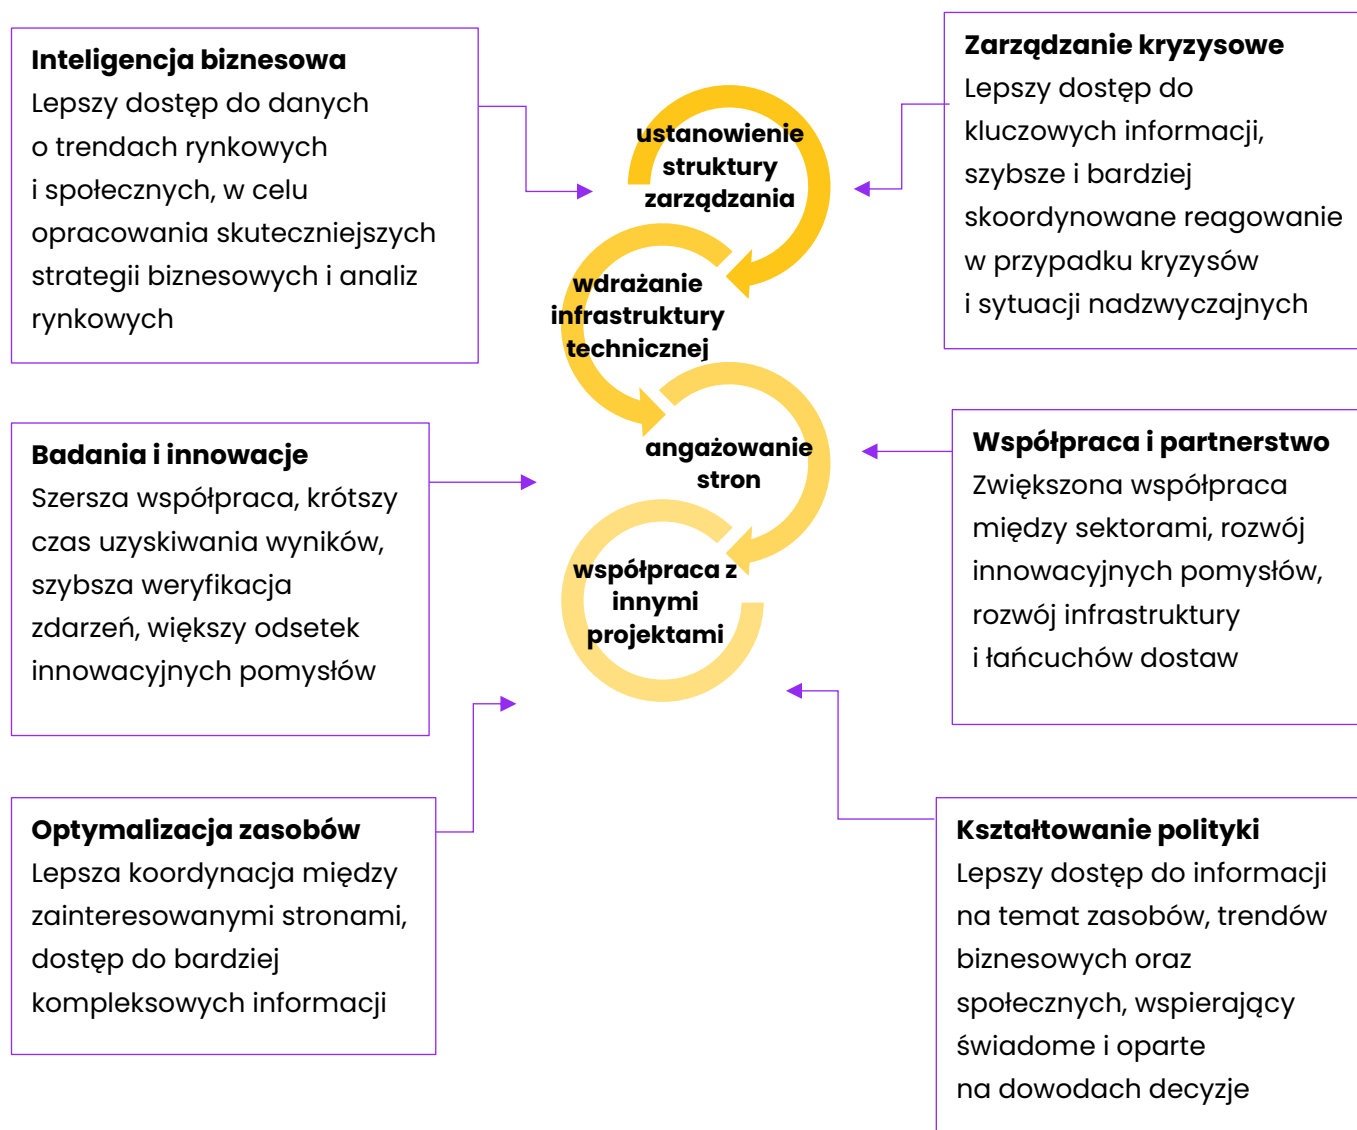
Inteligencja biznesowa
Lepszy dostęp do danych o trendach rynkowych i społecznych, w celu opracowania skuteczniejszych strategii biznesowych i analiz rynkowych

Zarządzanie kryzysowe
Lepszy dostęp do kluczowych informacji, szybsze i bardziej skoordynowane reagowanie w przypadku kryzysów i sytuacji nadzwyczajnych

ustanowienie struktury zarządzania

wdrażanie infrastruktury technicznej

angażowanie stron

współpraca z innymi projektami

Badania i innowacje
Szersza współpraca, krótszy czas uzyskiwania wyników, szybsza weryfikacja zdarzeń, większy odsetek innowacyjnych pomysłów

Współpraca i partnerstwo
Zwiększona współpraca między sektorami, rozwój innowacyjnych pomysłów, rozwój infrastruktury i łańcuchów dostaw

Optymalizacja zasobów
Lepsza koordynacja między zainteresowanymi stronami, dostęp do bardziej kompleksowych informacji

Kształtowanie polityki
Lepszy dostęp do informacji na temat zasobów, trendów biznesowych oraz społecznych, wspierający świadome i oparte na dowodach decyzje